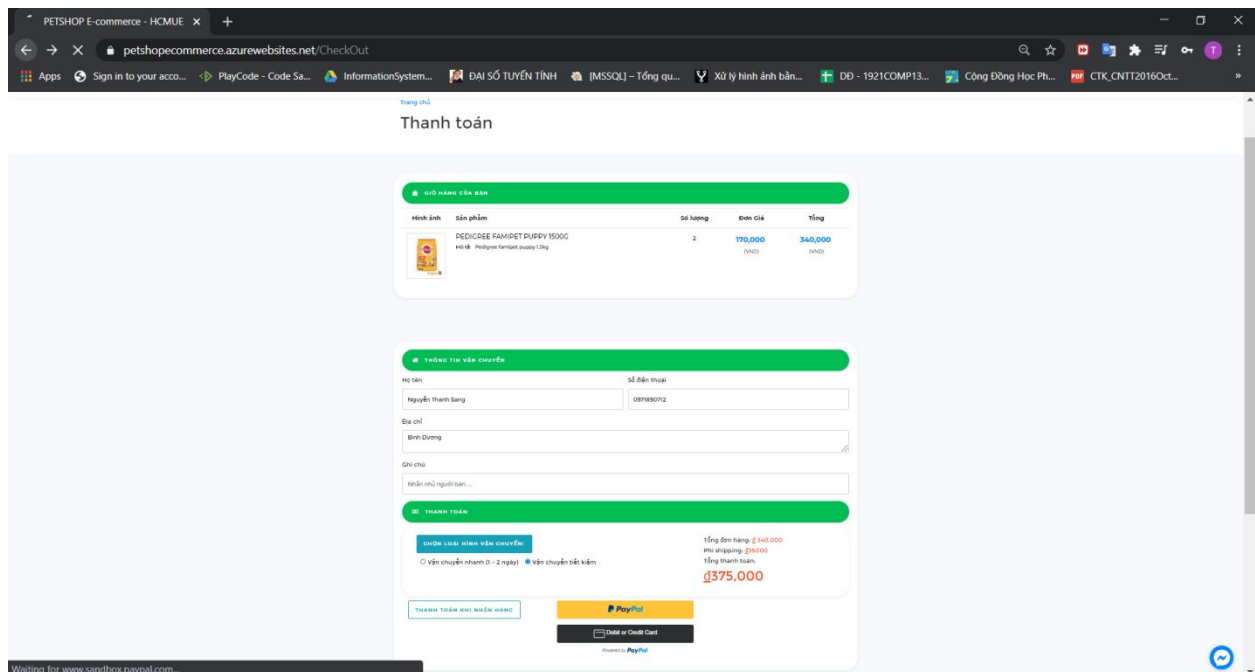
PETSHOP E-commerce - HCMUE ×
+
petshopecommerce.azurewebsites.net/CheckOut
Apps Sign in to your acco... PlayCode - Code Sa... InformationSystem... ĐẠI SỐ TUYẾN TÍNH [MSSQL] – Tổng qu... Xử lý hình ảnh bản... DD - 1921COMP13... Cộng Đồng Học Ph... CTK_CNTT2016Oct...

Trang chủ
Thanh toán

GIỎ HÀNG CỦA BẠN

| Hình ảnh | Sản phẩm | Số lượng | Đơn Giá | Tổng |
|---|---|---|---|---|
| | PEDIGREE FAMIPET PUPPY 1500G Mô tả: Pedigree famipet puppy 1.5kg | 2 | 170,000 (VNĐ) | 340,000 (VNĐ) |

THÔNG TIN VẬN CHUYỂN
Họ tên
Nguyễn Thanh Sang
Số điện thoại
0971890712
Địa chỉ
Bình Dương
Ghi chú
Nhắn nhủ người bán ...

THANH TOÁN
CHỌN LOẠI HÌNH VẬN CHUYỂN
Vận chuyển nhanh (1 - 2 ngày) Vận chuyển tiết kiệm
Tổng đơn hàng: ₫340.000
Phí shipping: ₫35000
Tổng thanh toán:
₫375.000

THANH TOÁN KHI NHẬN HÀNG
PayPal
Debit or Credit Card
Powered by PayPal

Waiting for www.sandbox.paypal.com...